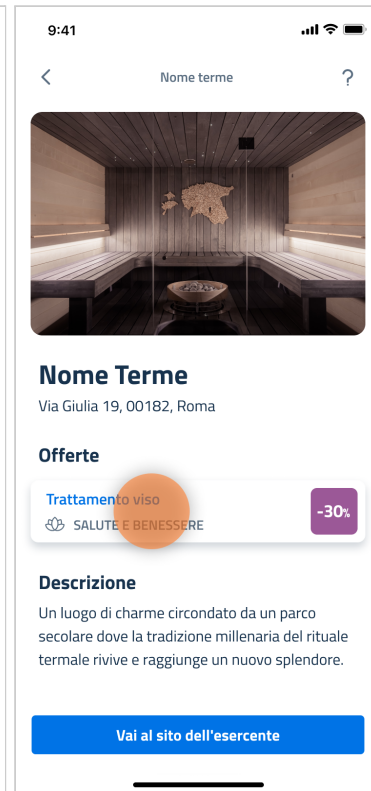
9:41

<

Nome terme

?

Nome Terme

Via Giulia 19, 00182, Roma

Offerte

Trattamento viso

SALUTE E BENESSERE

-30%

Descrizione

Un luogo di charme circondato da un parco secolare dove la tradizione millenaria del rituale termale rivive e raggiunge un nuovo splendore.

Vai al sito dell'esercente